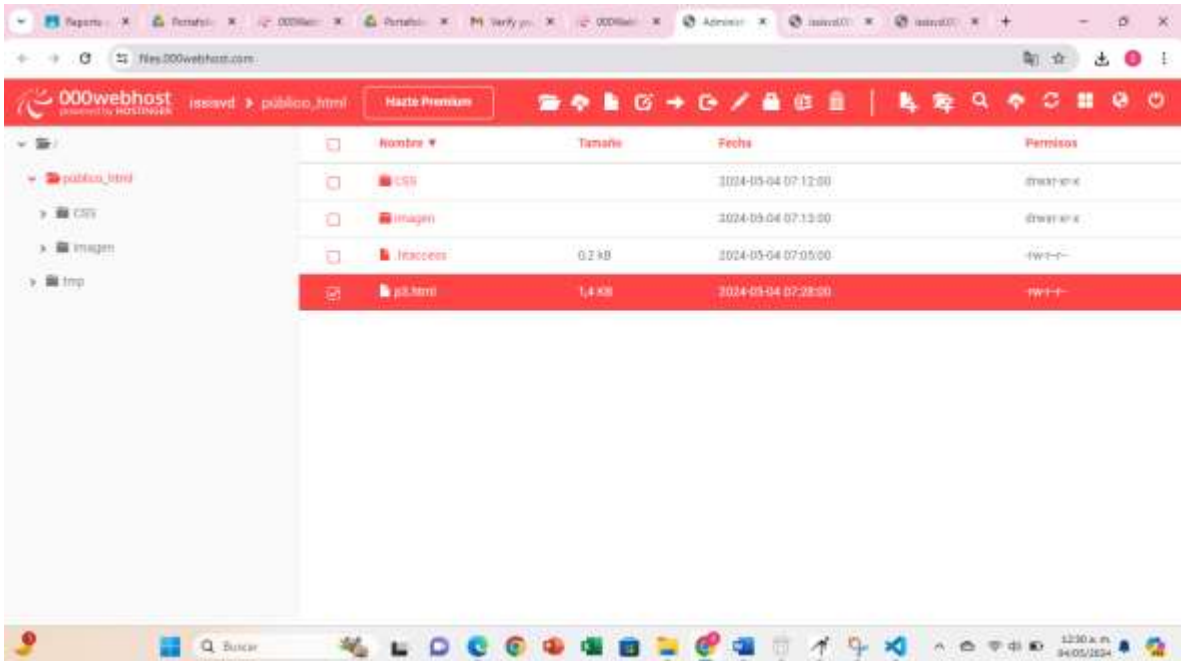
Reporte × Portafol × 000Web × Portafol × M Verify yo × 000Web × Administ × issisvd0 × issisvd0 × +

files.000webhost.com

000webhost powered by HOSTINGER issisvd > público_html Hazte Premium

/
público_html
CSS
imagen
tmp

| | Nombre ▼ | Tamaño | Fecha | Permisos |
|---|---|---|---|---|
| ☐ | CSS | | 2024-05-04 07:12:00 | drwxr-xr-x |
| ☐ | imagen | | 2024-05-04 07:13:00 | drwxr-xr-x |
| ☐ | .htaccess | 0.2 kB | 2024-05-04 07:05:00 | -rw-r--r-- |
| ☑ | p3.html | 1,4 kB | 2024-05-04 07:28:00 | -rw-r--r-- |

Buscar

12:30 a. m. 04/05/2024